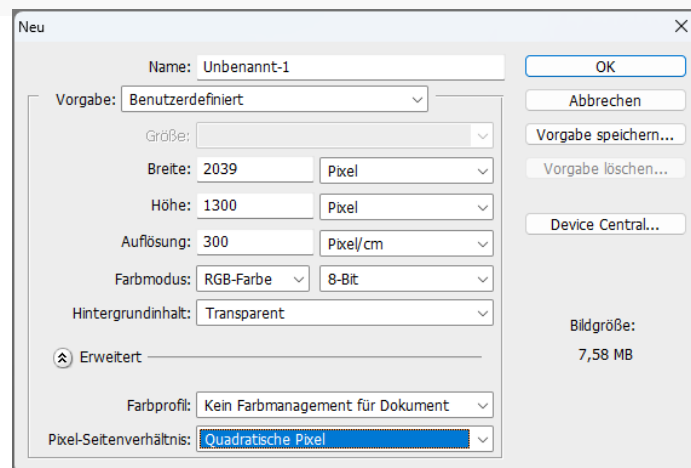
Neu

Name: Unbenannt-1

Vorgabe: Benutzerdefiniert

Größe:

Breite: 2039 Pixel

Höhe: 1300 Pixel

Auflösung: 300 Pixel/cm

Farbmodus: RGB-Farbe 8-Bit

Hintergrundinhalt: Transparent

Erweitert

Farbprofil: Kein Farbmanagement für Dokument

Pixel-Seitenverhältnis: Quadratische Pixel

OK

Abbrechen

Vorgabe speichern...

Vorgabe löschen...

Device Central...

Bildgröße:

7,58 MB